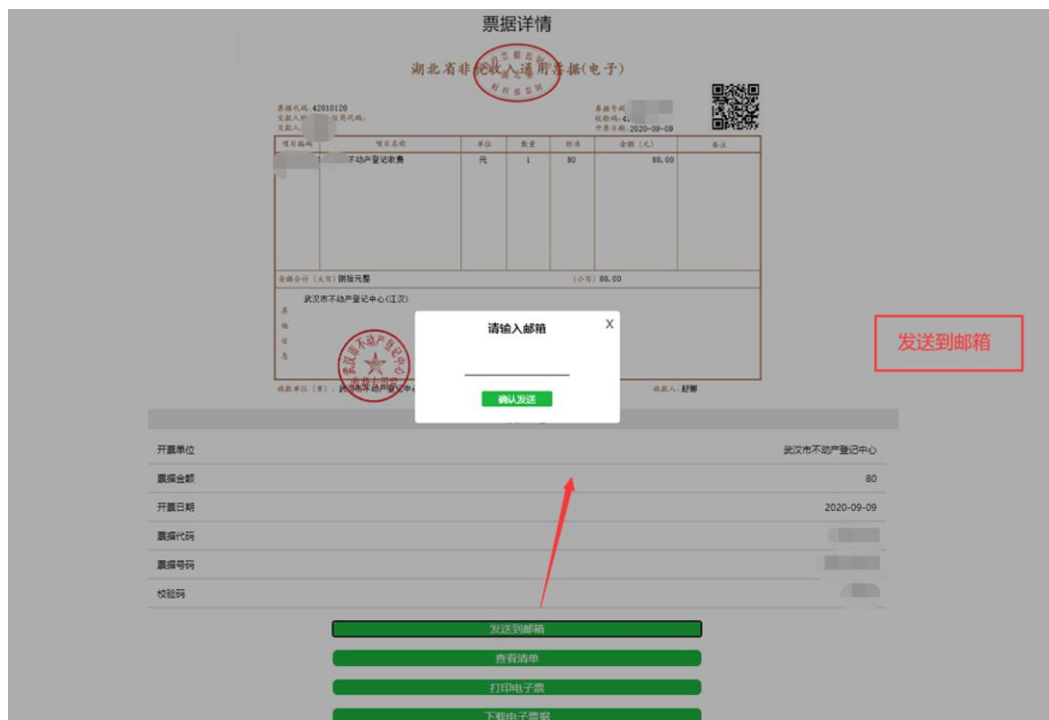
票据详情

湖北省非税收入通用票据(电子)

票据代码：42010120
交款人统一社会信用代码：
交款人：

票据号码：
校验码：4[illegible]
开票日期：2020-09-09

| 项目编码 | 项目名称 | 单位 | 数量 | 标准 | 金额（元） | 备注 |
|---|---|---|---|---|---|---|
| | 不动产登记收费 | 元 | 1 | 80 | 80.00 | |

金额合计（大写）捌拾元整　　（小写）80.00

其他信息　武汉市不动产登记中心(江汉)

收款单位（章）：　　复核人：　　收款人：

请输入邮箱　X

确认发送

发送到邮箱

| | |
|---|---|
| 开票单位 | 武汉市不动产登记中心 |
| 票据金额 | 80 |
| 开票日期 | 2020-09-09 |
| 票据代码 | |
| 票据号码 | |
| 校验码 | |

发送到邮箱

查看清单

打印电子票

下载电子票据